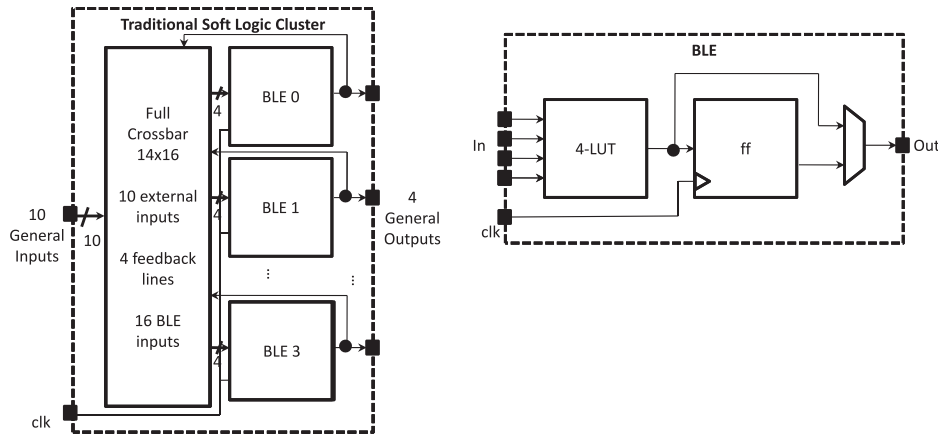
Traditional Soft Logic Cluster

Full Crossbar 14x16

10 external inputs

4 feedback lines

16 BLE inputs

4

BLE 0

4

BLE 1

⋮

⋮

4

BLE 3

10 General Inputs

10

4 General Outputs

clk

BLE

In

4-LUT

ff

Out

clk